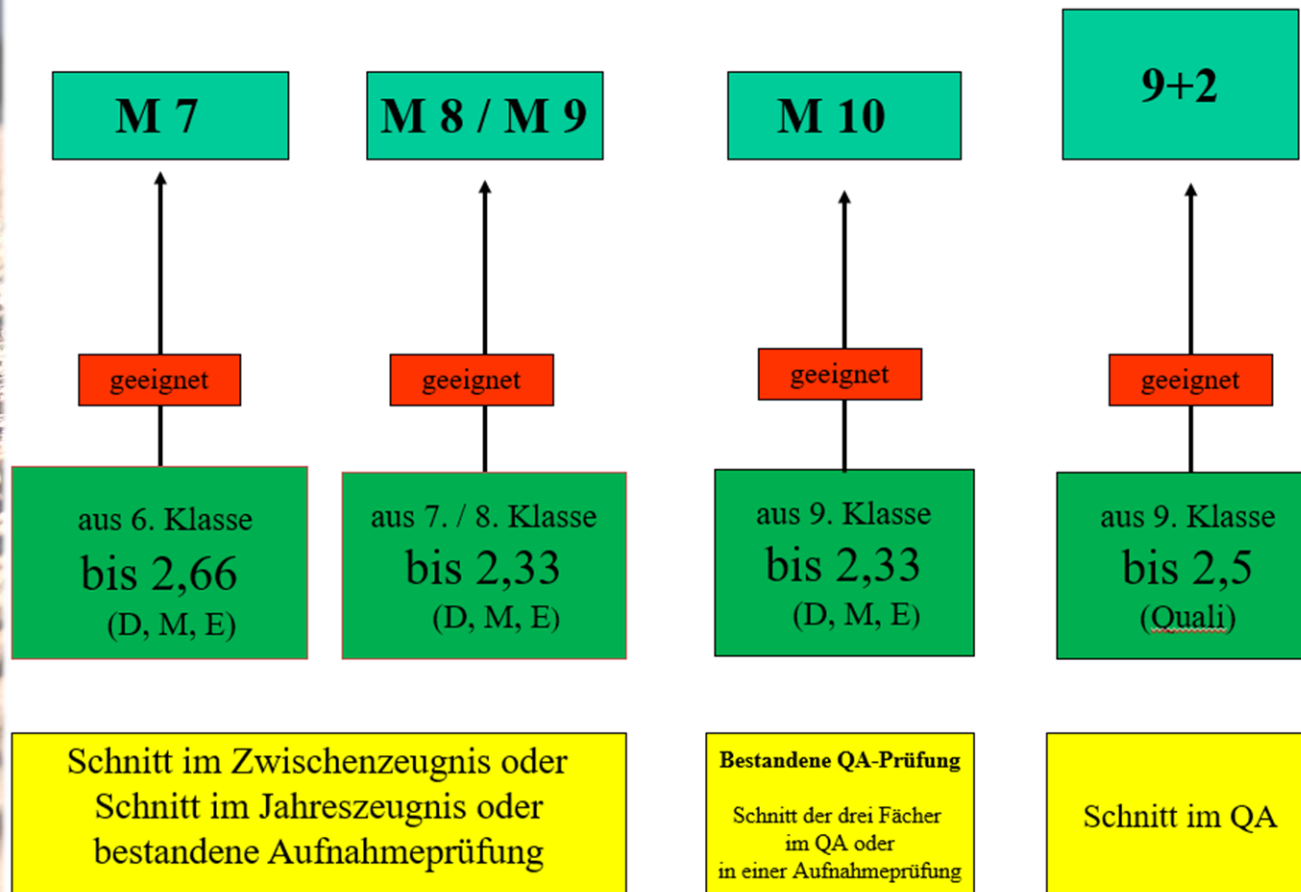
M 7

M 8 / M 9

M 10

9+2

geeignet

geeignet

geeignet

geeignet

aus 6. Klasse
bis 2,66
(D, M, E)

aus 7. / 8. Klasse
bis 2,33
(D, M, E)

aus 9. Klasse
bis 2,33
(D, M, E)

aus 9. Klasse
bis 2,5
(Quali)

Schnitt im Zwischenzeugnis oder Schnitt im Jahreszeugnis oder bestandene Aufnahmeprüfung

Bestandene QA-Prüfung

Schnitt der drei Fächer im QA oder in einer Aufnahmeprüfung

Schnitt im QA